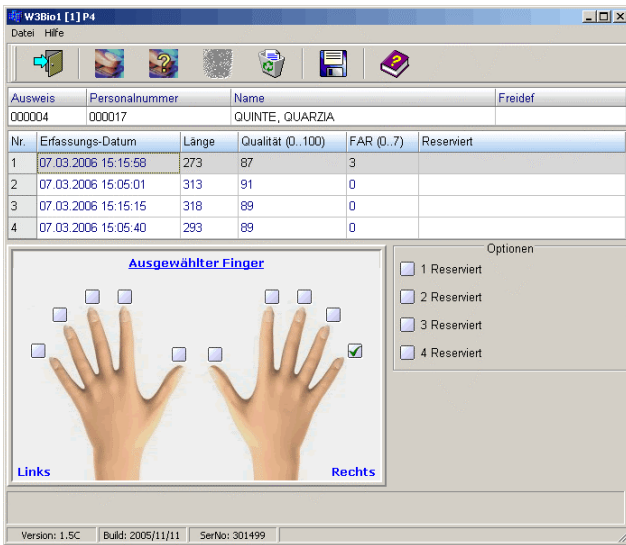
W3Bio1 [1] P4

Datei Hilfe

| Ausweis | Personalnummer | Name | Freidef |
|---|---|---|---|
| 000004 | 000017 | QUINTE, QUARZIA | |

| Nr. | Erfassungs-Datum | Länge | Qualität (0..100) | FAR (0..7) | Reserviert |
|---|---|---|---|---|---|
| 1 | 07.03.2006 15:15:58 | 273 | 87 | 3 | |
| 2 | 07.03.2006 15:05:01 | 313 | 91 | 0 | |
| 3 | 07.03.2006 15:15:15 | 318 | 89 | 0 | |
| 4 | 07.03.2006 15:05:40 | 293 | 89 | 0 | |

Ausgewählter Finger

Links

Rechts

Optionen

1 Reserviert

2 Reserviert

3 Reserviert

4 Reserviert

Version: 1.5C Build: 2005/11/11 SerNo: 301499